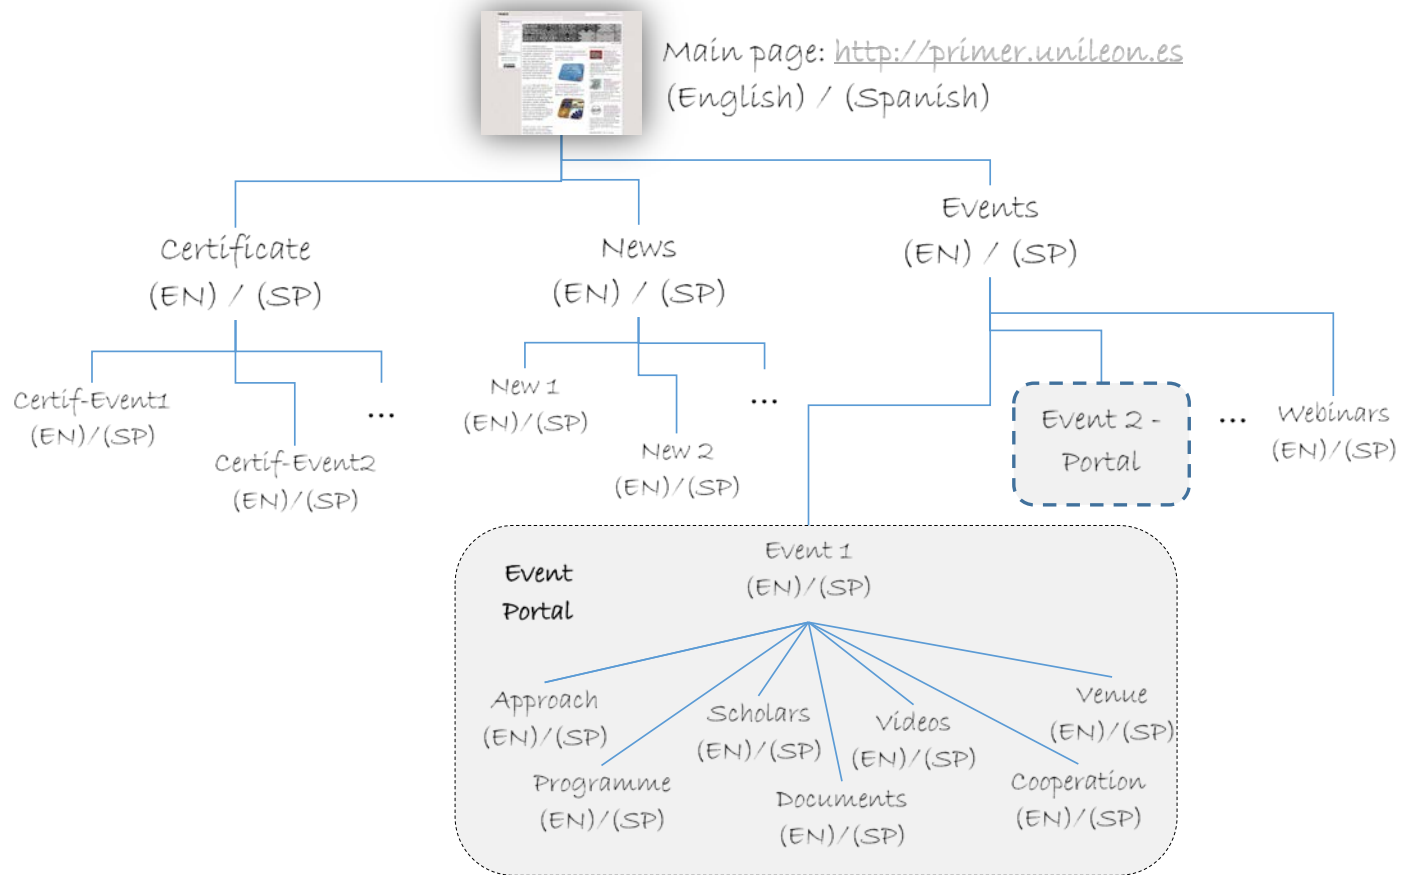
Main page: http://primer.unileon.es
(English) / (Spanish)

Certificate
(EN) / (SP)

News
(EN) / (SP)

Events
(EN) / (SP)

Certif-Event1
(EN)/(SP)

Certif-Event2
(EN)/(SP)

...

New 1
(EN)/(SP)

New 2
(EN)/(SP)

...

Event 2 - Portal

...

Webinars
(EN)/(SP)

Event Portal

Event 1
(EN)/(SP)

Approach
(EN)/(SP)

Programme
(EN)/(SP)

Scholars
(EN)/(SP)

Documents
(EN)/(SP)

Videos
(EN)/(SP)

Cooperation
(EN)/(SP)

Venue
(EN)/(SP)